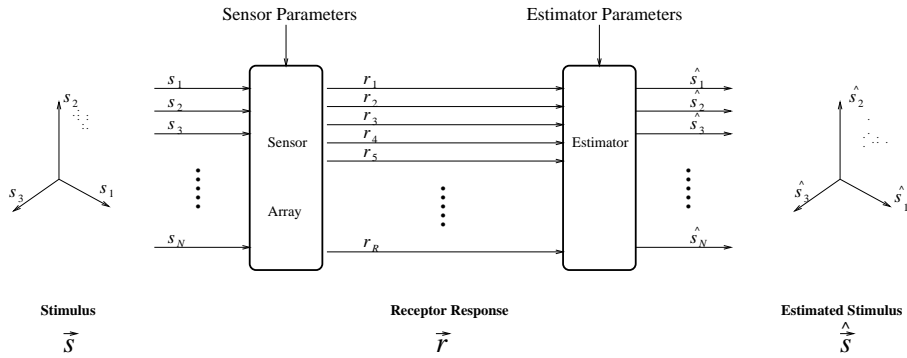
Sensor Parameters

Estimator Parameters

$s_2$

$s_3$ $s_1$

$s_1$
$s_2$
$s_3$
$s_N$

Sensor

Array

$r_1$
$r_2$
$r_3$
$r_4$
$r_5$
$r_R$

Estimator

$\hat{s}_1$
$\hat{s}_2$
$\hat{s}_3$
$\hat{s}_N$

$\hat{s}_2$

$\hat{s}_3$ $\hat{s}_1$

Stimulus
$\vec{s}$

Receptor Response
$\vec{r}$

Estimated Stimulus
$\hat{\vec{s}}$